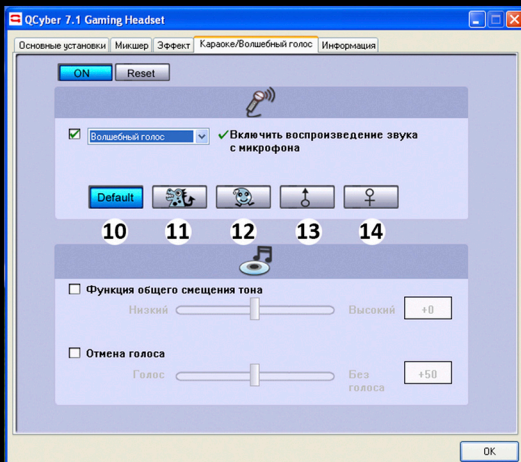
QCyber 7.1 Gaming Headset

Основные установки | Микшер | Эффект | Караоке/Волшебный голос | Информация

ON | Reset

Волшебный голос

Включить воспроизведение звука с микрофона

Default

10 11 12 13 14

Функция общего смещения тона

Низкий | Высокий | +0

Отмена голоса

Голос | Без голоса | +50

OK